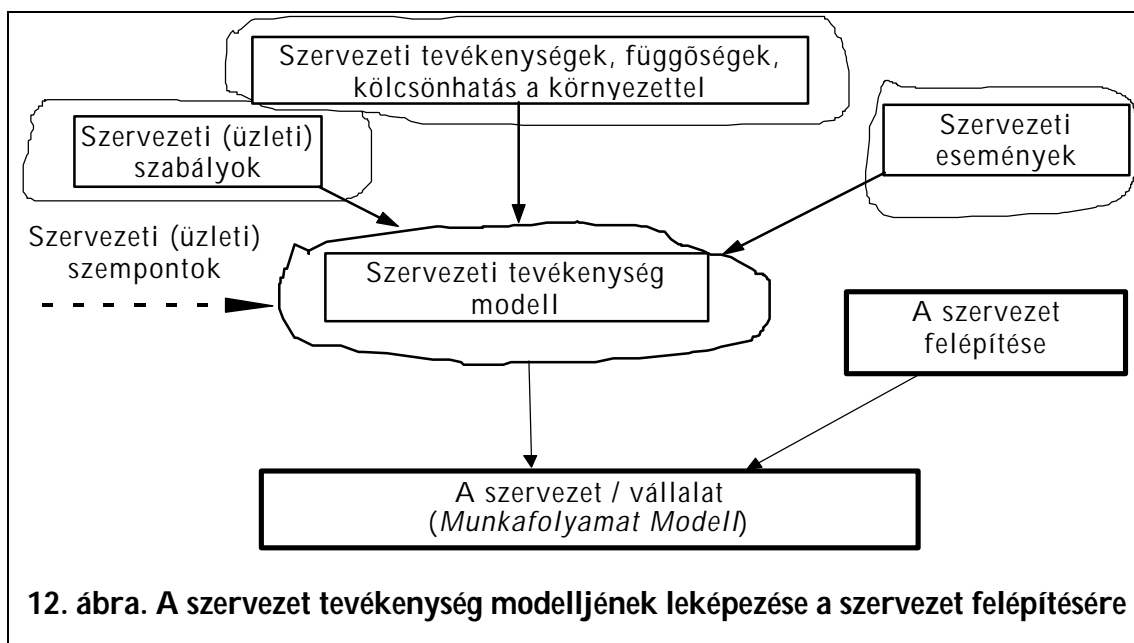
Szervezeti tevékenységek, függőségek, kölcsönhatás a környezettel

Szervezeti (üzleti) szabályok

Szervezeti események

Szervezeti (üzleti) szempontok

Szervezeti tevékenység modell

A szervezet felépítése

A szervezet / vállalat (*Munkafolyamat Modell*)

12. ábra. A szervezet tevékenység modelljének leképezése a szervezet felépítésére